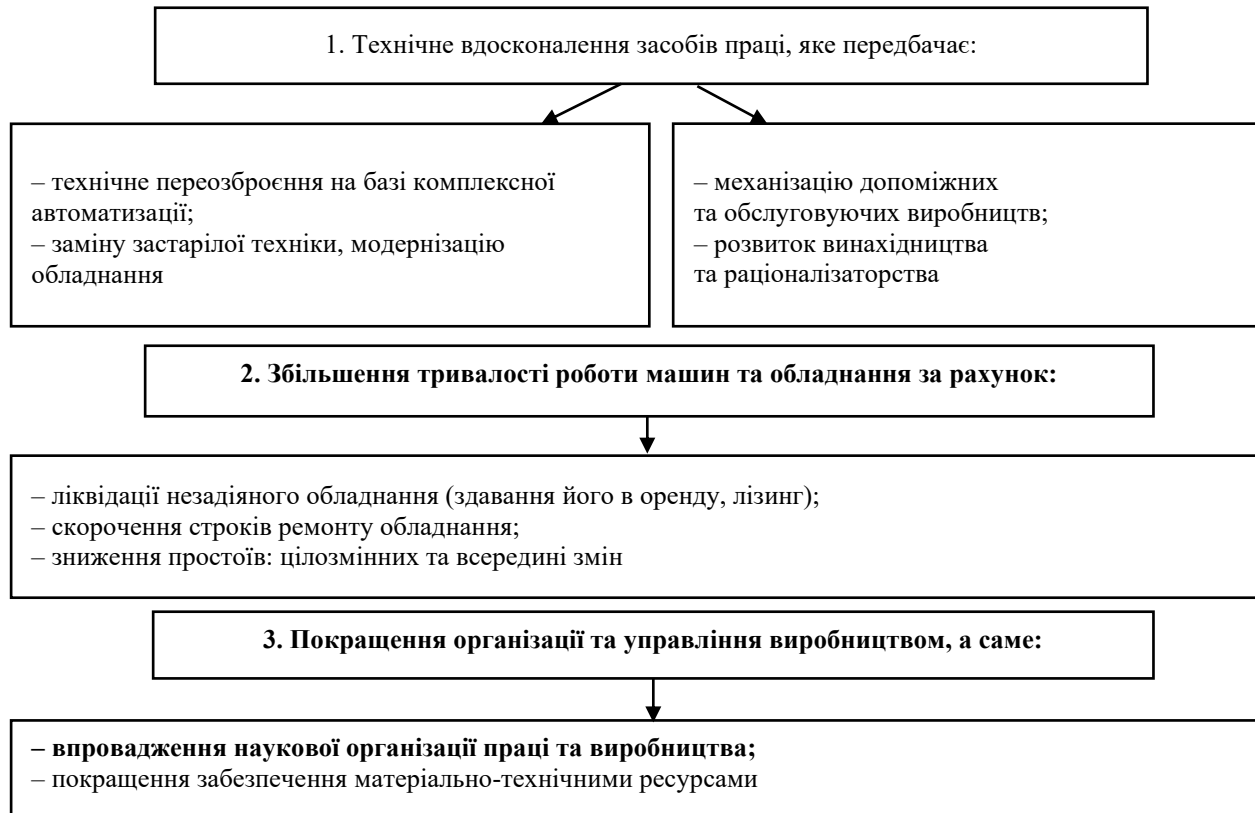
1. Технічне вдосконалення засобів праці, яке передбачає:

– технічне переозброєння на базі комплексної автоматизації;
– заміну застарілої техніки, модернізацію обладнання

– механізацію допоміжних та обслуговуючих виробництв;
– розвиток винахідництва та раціоналізаторства

2. Збільшення тривалості роботи машин та обладнання за рахунок:

– ліквідації незадіяного обладнання (здавання його в оренду, лізинг);
– скорочення строків ремонту обладнання;
– зниження простоїв: цілозмінних та всередині змін

3. Покращення організації та управління виробництвом, а саме:

– впровадження наукової організації праці та виробництва;
– покращення забезпечення матеріально-технічними ресурсами